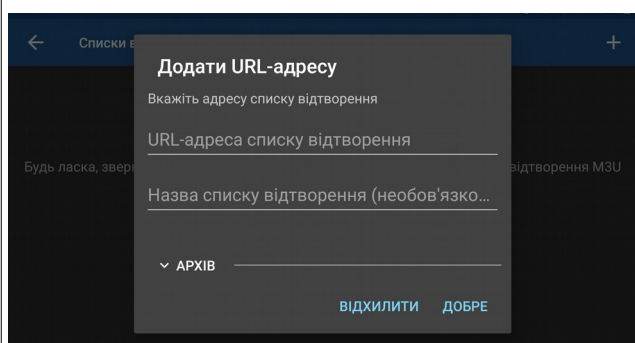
← Списки в

+

Будь ласка, звер

відтворення M3U

Додати URL-адресу

Вкажіть адресу списку відтворення

URL-адреса списку відтворення

Назва списку відтворення (необов'язко...

˅ АРХІВ

ВІДХИЛИТИ ДОБРЕ